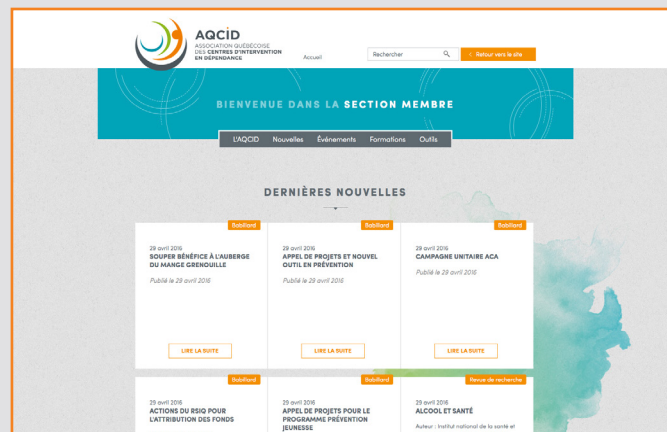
AQCID
ASSOCIATION QUÉBÉCOISE DES CENTRES D'INTERVENTION EN DÉPENDANCE

Accueil

Rechercher

Retour vers le site

BIENVENUE DANS LA SECTION MEMBRE

L'AQCID Nouvelles Événements Formations Outils

DERNIÈRES NOUVELLES

Babillard
29 avril 2016
SOUPER BÉNÉFICE À L'AUBERGE DU MANGE GRENOUILLE
Publié le 29 avril 2016
LIRE LA SUITE

Babillard
29 avril 2016
APPEL DE PROJETS ET NOUVEL OUTIL EN PRÉVENTION
Publié le 29 avril 2016
LIRE LA SUITE

Babillard
29 avril 2016
CAMPAGNE UNITAIRE ACA
Publié le 29 avril 2016
LIRE LA SUITE

Babillard
29 avril 2016
ACTIONS DU RSIQ POUR L'ATTRIBUTION DES FONDS

Babillard
29 avril 2016
APPEL DE PROJETS POUR LE PROGRAMME PRÉVENTION JEUNESSE

Revue de recherche
29 avril 2016
ALCOOL ET SANTÉ
Auteur : Institut national de la santé et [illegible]